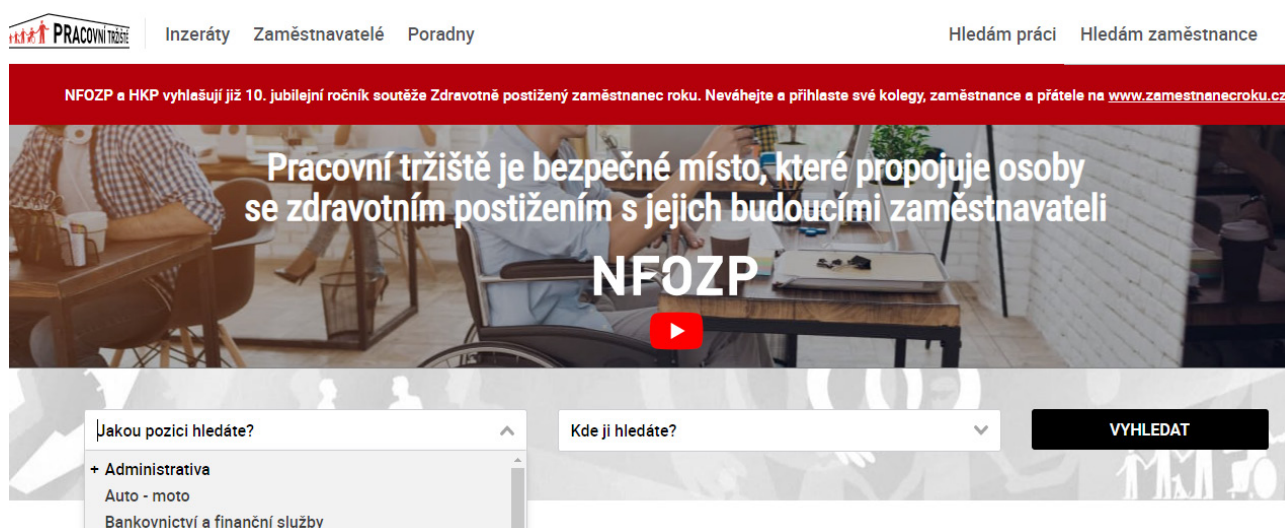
PRACOVNÍ TRŽIŠTĚ

Inzeráty Zaměstnavatelé Poradny

Hledám práci Hledám zaměstnance

NFOZP a HKP vyhlašují již 10. jubilejní ročník soutěže Zdravotně postižený zaměstnanec roku. Neváhejte a přihlaste své kolegy, zaměstnance a přátele na www.zamestnanecroku.cz

Pracovní tržiště je bezpečné místo, které propojuje osoby se zdravotním postižením s jejich budoucími zaměstnavateli

NFOZP

Jakou pozici hledáte?

Kde ji hledáte?

VYHLEDAT

+ Administrativa

Auto - moto

Bankovnictví a finanční služby